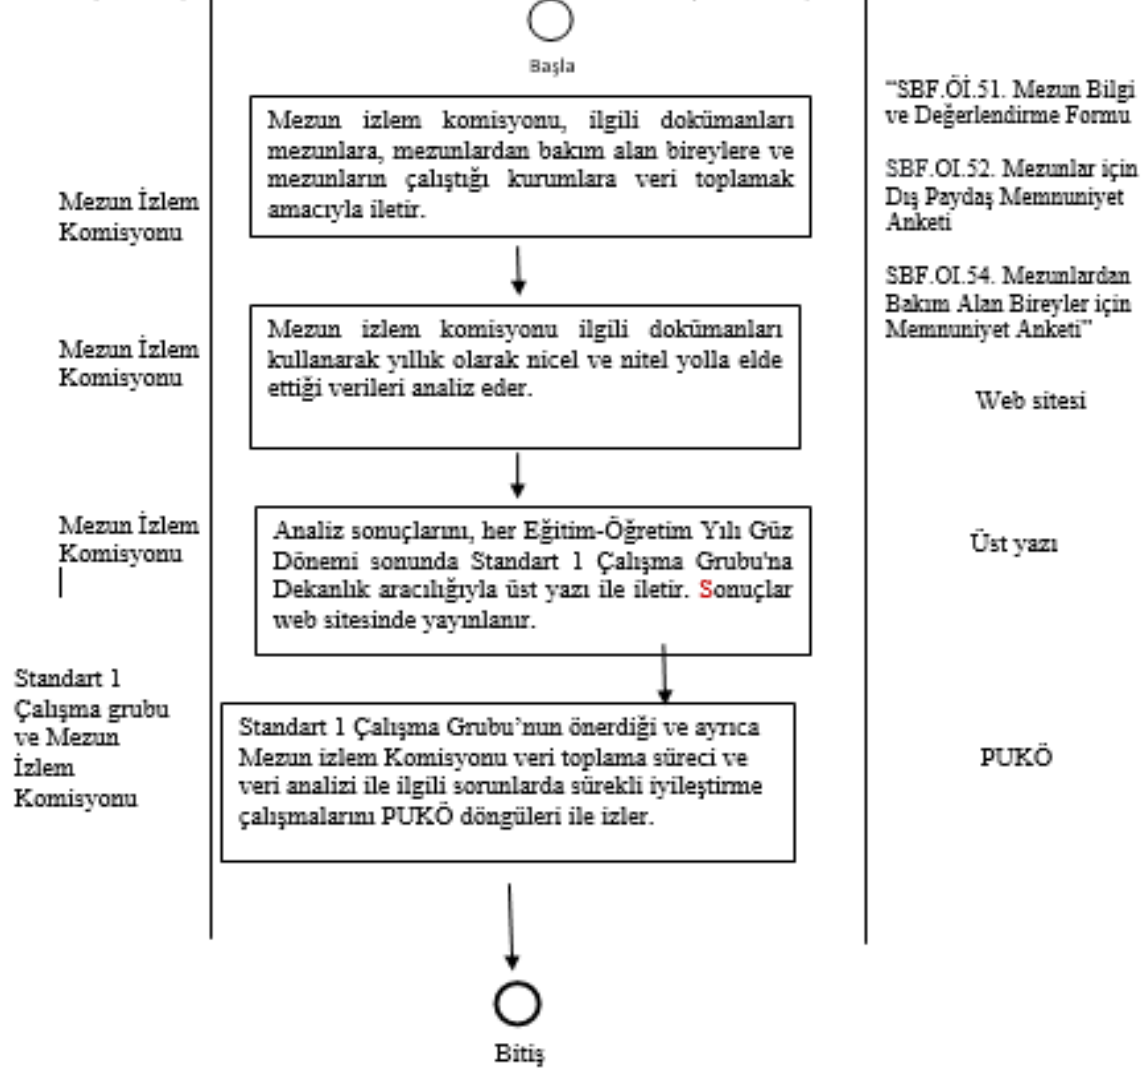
Başla

Mezun İzlem Komisyonu

Mezun izlem komisyonu, ilgili dokümanları mezunlara, mezunlardan bakım alan bireylere ve mezunların çalıştığı kurumlara veri toplamak amacıyla iletir.

"SBF.Öİ.51. Mezun Bilgi ve Değerlendirme Formu

SBF.OI.52. Mezunlar için Dış Paydaş Memnuniyet Anketi

SBF.OI.54. Mezunlardan Bakım Alan Bireyler için Memnuniyet Anketi"

Mezun İzlem Komisyonu

Mezun izlem komisyonu ilgili dokümanları kullanarak yıllık olarak nicel ve nitel yolla elde ettiği verileri analiz eder.

Web sitesi

Mezun İzlem Komisyonu

Analiz sonuçlarını, her Eğitim-Öğretim Yılı Güz Dönemi sonunda Standart 1 Çalışma Grubu'na Dekanlık aracılığıyla üst yazı ile iletir. Sonuçlar web sitesinde yayınlanır.

Üst yazı

Standart 1 Çalışma grubu ve Mezun İzlem Komisyonu

Standart 1 Çalışma Grubu'nun önerdiği ve ayrıca Mezun izlem Komisyonu veri toplama süreci ve veri analizi ile ilgili sorunlarda sürekli iyileştirme çalışmalarını PUKÖ döngüleri ile izler.

PUKÖ

Bitiş